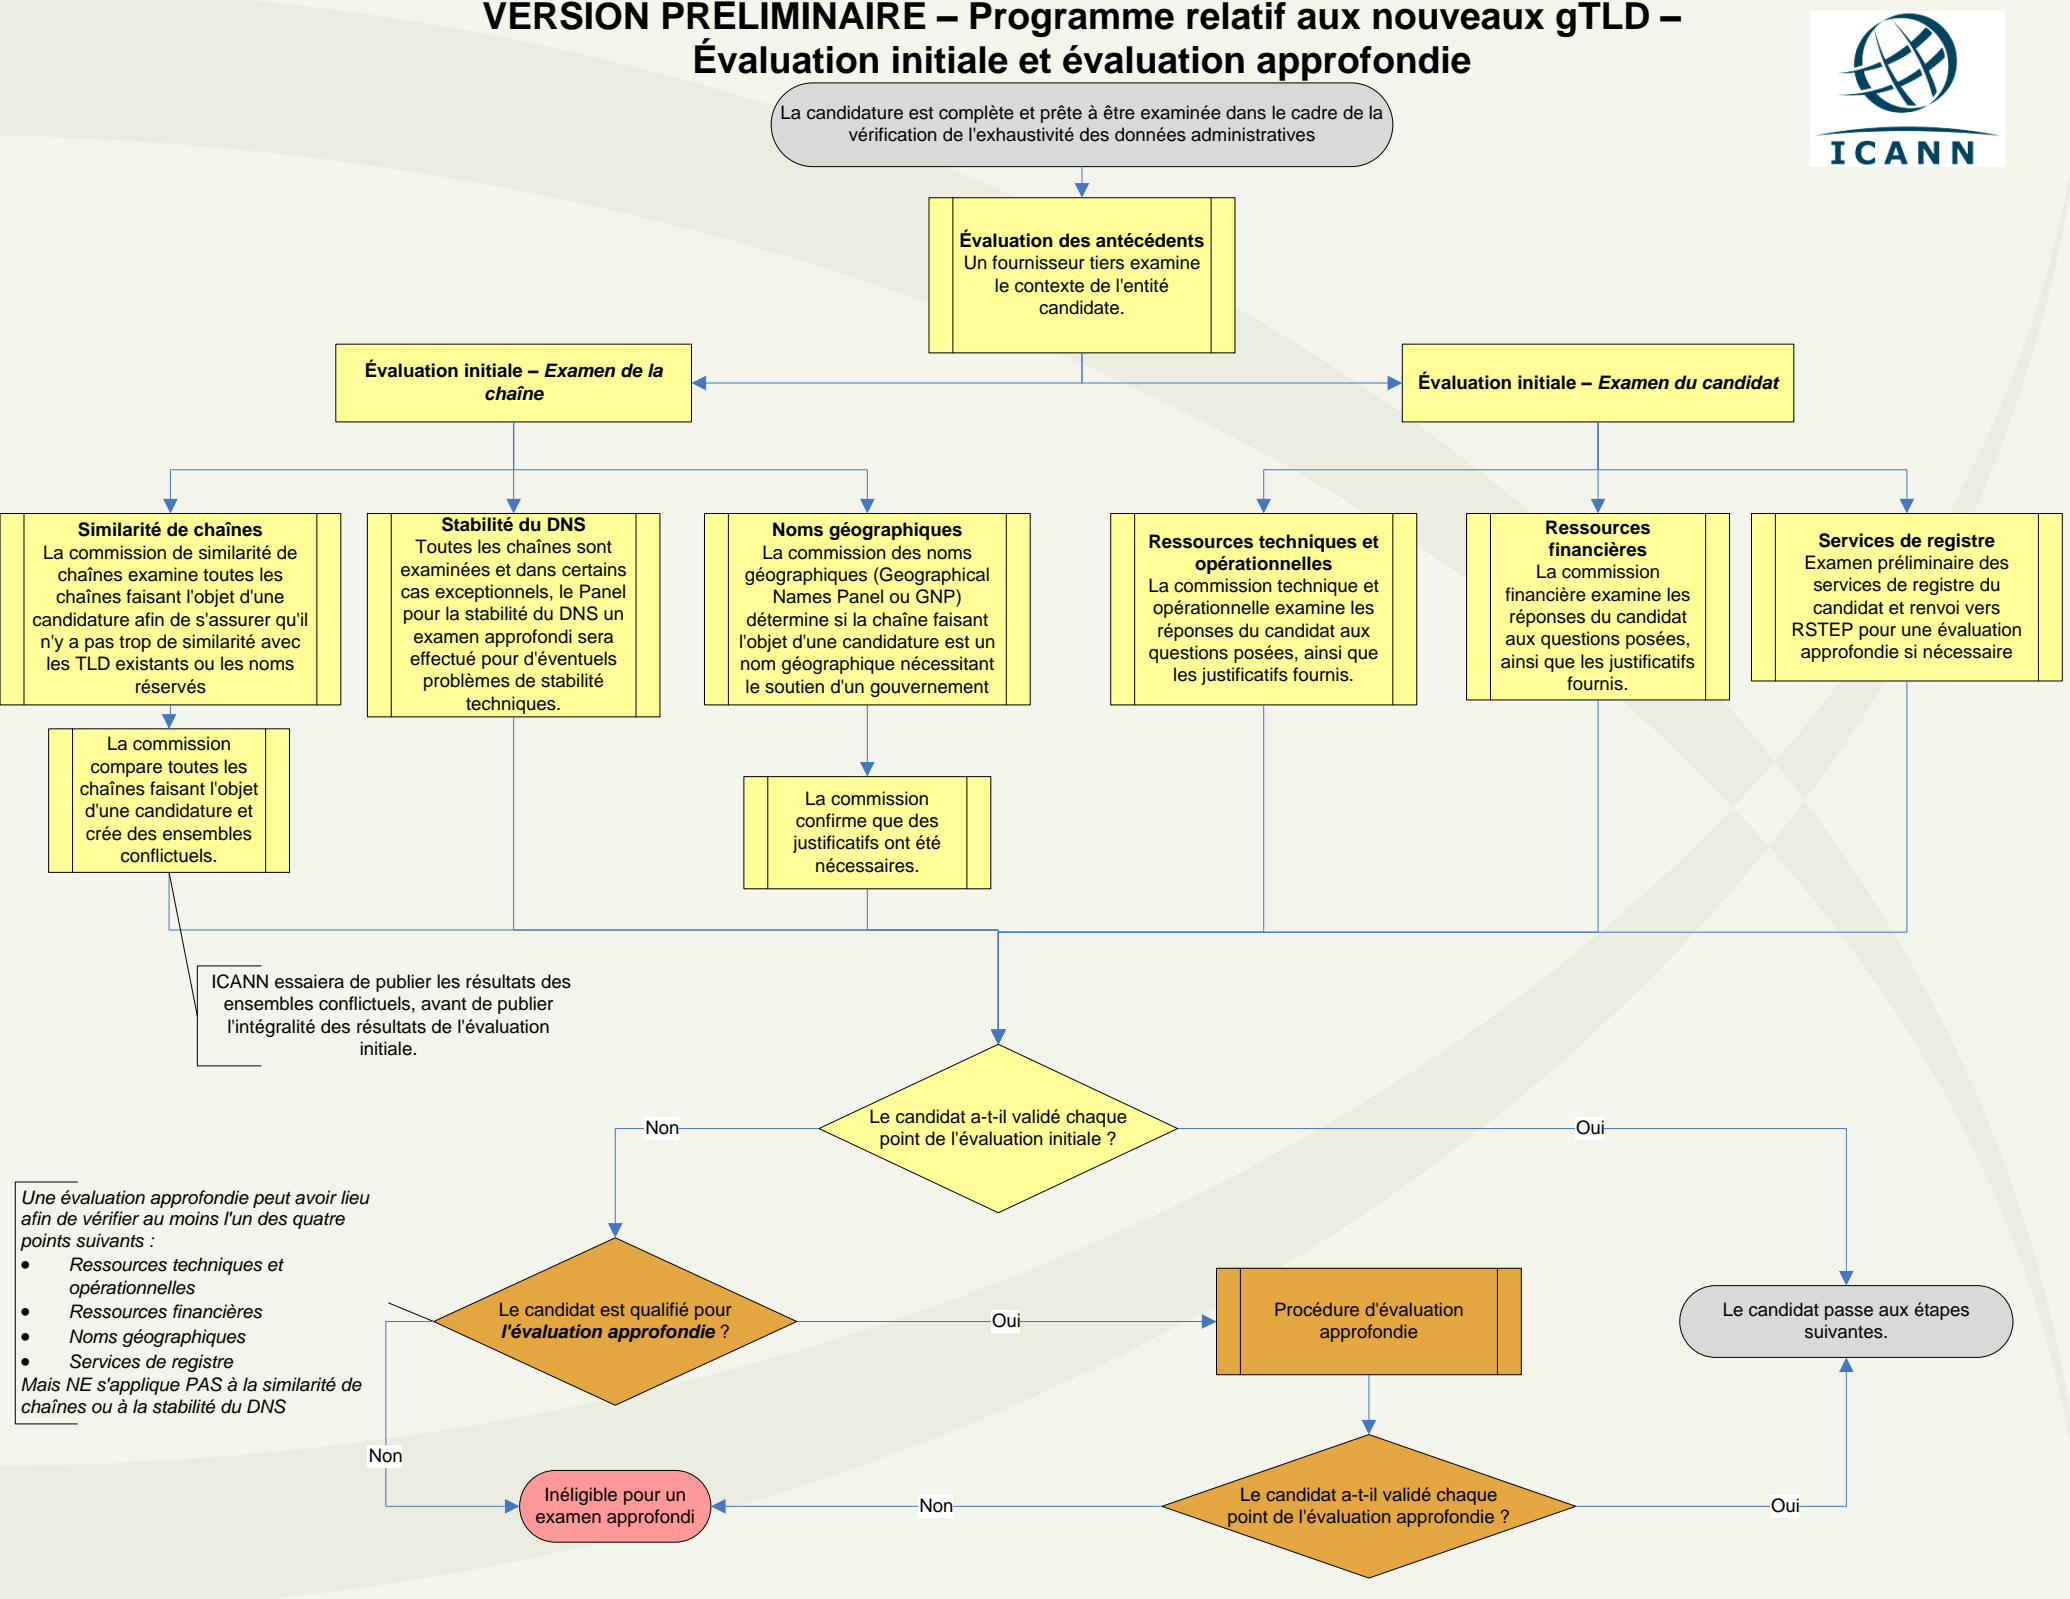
VERSION PRÉLIMINAIRE – Programme relatif aux nouveaux gTLD – Évaluation initiale et évaluation approfondie

ICANN

La candidature est complète et prête à être examinée dans le cadre de la vérification de l'exhaustivité des données administratives

**Évaluation des antécédents**
Un fournisseur tiers examine le contexte de l'entité candidate.

Évaluation initiale – *Examen de la chaîne*

Évaluation initiale – *Examen du candidat*

**Similarité de chaînes**
La commission de similarité de chaînes examine toutes les chaînes faisant l'objet d'une candidature afin de s'assurer qu'il n'y a pas trop de similarité avec les TLD existants ou les noms réservés

**Stabilité du DNS**
Toutes les chaînes sont examinées et dans certains cas exceptionnels, le Panel pour la stabilité du DNS un examen approfondi sera effectué pour d'éventuels problèmes de stabilité techniques.

**Noms géographiques**
La commission des noms géographiques (Geographical Names Panel ou GNP) détermine si la chaîne faisant l'objet d'une candidature est un nom géographique nécessitant le soutien d'un gouvernement

**Ressources techniques et opérationnelles**
La commission technique et opérationnelle examine les réponses du candidat aux questions posées, ainsi que les justificatifs fournis.

**Ressources financières**
La commission financière examine les réponses du candidat aux questions posées, ainsi que les justificatifs fournis.

**Services de registre**
Examen préliminaire des services de registre du candidat et renvoi vers RSTEP pour une évaluation approfondie si nécessaire

La commission compare toutes les chaînes faisant l'objet d'une candidature et crée des ensembles conflictuels.

La commission confirme que des justificatifs ont été nécessaires.

ICANN essaiera de publier les résultats des ensembles conflictuels, avant de publier l'intégralité des résultats de l'évaluation initiale.

Non

Le candidat a-t-il validé chaque point de l'évaluation initiale ?

Oui

*Une évaluation approfondie peut avoir lieu afin de vérifier au moins l'un des quatre points suivants :*
- *Ressources techniques et opérationnelles*
- *Ressources financières*
- *Noms géographiques*
- *Services de registre*
*Mais NE s'applique PAS à la similarité de chaînes ou à la stabilité du DNS*

Le candidat est qualifié pour *l'évaluation approfondie* ?

Oui

Procédure d'évaluation approfondie

Le candidat passe aux étapes suivantes.

Non

Inéligible pour un examen approfondi

Non

Le candidat a-t-il validé chaque point de l'évaluation approfondie ?

Oui